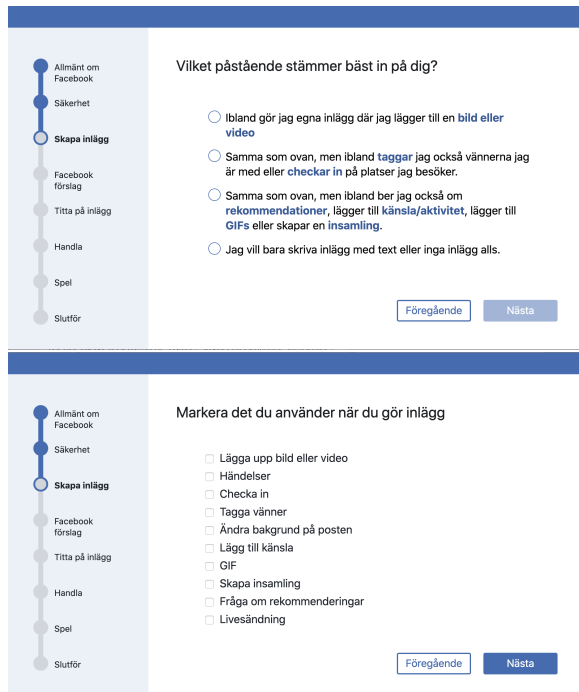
Allmänt om Facebook

Säkerhet

Skapa inlägg

Facebook förslag

Titta på inlägg

Handla

Spel

Slutför

Vilket påstående stämmer bäst in på dig?

Ibland gör jag egna inlägg där jag lägger till en bild eller video

Samma som ovan, men ibland taggar jag också vännerna jag är med eller checkar in på platser jag besöker.

Samma som ovan, men ibland ber jag också om rekommendationer, lägger till känsla/aktivitet, lägger till GIFs eller skapar en insamling.

Jag vill bara skriva inlägg med text eller inga inlägg alls.

Föregående

Nästa

Allmänt om Facebook

Säkerhet

Skapa inlägg

Facebook förslag

Titta på inlägg

Handla

Spel

Slutför

Markera det du använder när du gör inlägg

Lägga upp bild eller video

Händelser

Checka in

Tagga vänner

Ändra bakgrund på posten

Lägg till känsla

GIF

Skapa insamling

Fråga om rekommenderingar

Livesändning

Föregående

Nästa